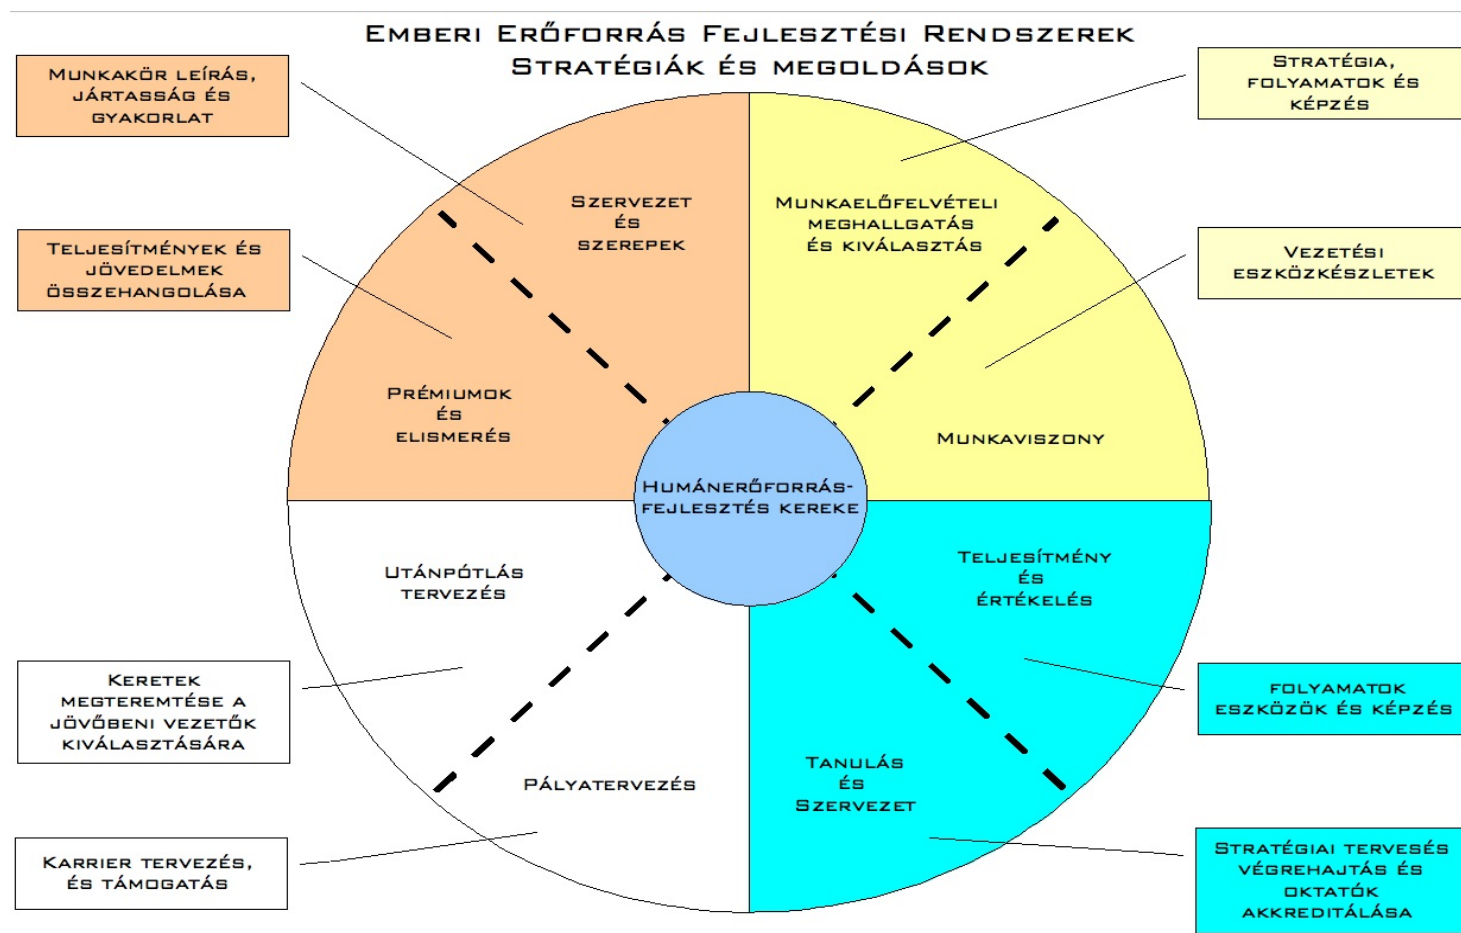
Emberi Erőforrás Fejlesztési Rendszerek
Stratégiák és megoldások

Munkakör leírás, jártasság és gyakorlat

Teljesítmények és jövedelmek összehangolása

Stratégia, folyamatok és képzés

Vezetési eszközkészletek

Szervezet és szerepek

Munkaelőfelvételi meghallgatás és kiválasztás

Prémiumok és elismerés

Munkaviszony

Humánerőforrás-fejlesztés kereke

Utánpótlás tervezés

Teljesítmény és értékelés

Pályatervezés

Tanulás és Szervezet

Keretek megteremtése a jövőbeni vezetők kiválasztására

Folyamatok eszközök és képzés

Karrier tervezés, és támogatás

Stratégiai tervesés végrehajtás és oktatók akkreditálása